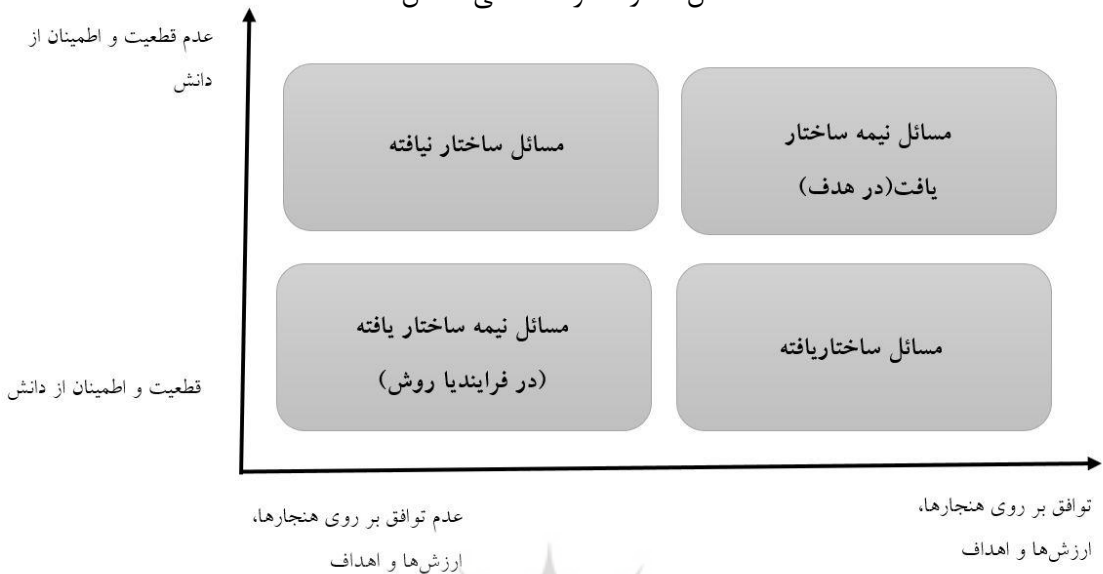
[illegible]

عدم قطعیت و اطمینان از دانش

مسائل ساختار نیافته

مسائل نیمه ساختار یافت(در هدف)

مسائل نیمه ساختار یافته (در فرایندیا روش)

مسائل ساختاریافته

قطعیت و اطمینان از دانش

عدم توافق بر روی هنجارها، ارزش‌ها و اهداف

توافق بر روی هنجارها، ارزش‌ها و اهداف